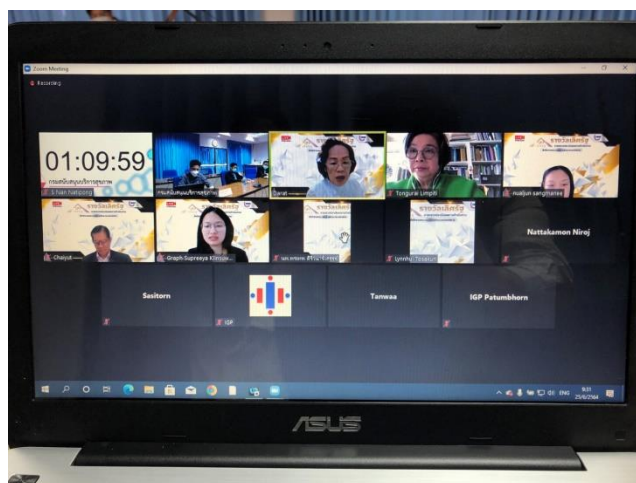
Zoom Meeting

Recording

01:09:59

กรมสนับสนุนบริการสุขภาพ

Jiraporn Nattapong

Sarat

Tongurai Limpiti

nualjun sangmanee

Chaiyut

Graph Supreeya Klinsuw

Lynnhp Tinnakorn

Nattakamon Niroj

Sasitorn

IGP

Tanwaa

IGP Patumbhorn

ENG

9:21

25/6/2564

ASUS